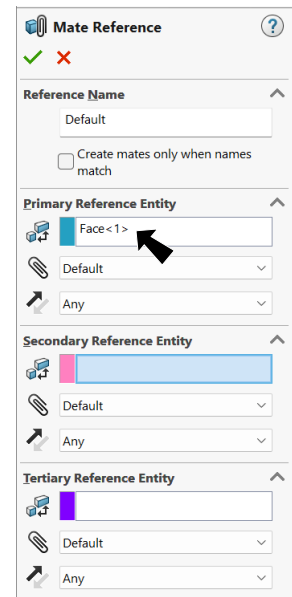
Mate Reference

Reference Name

Default

Create mates only when names match

Primary Reference Entity

Face<1>

Default

Any

Secondary Reference Entity

Default

Any

Tertiary Reference Entity

Default

Any